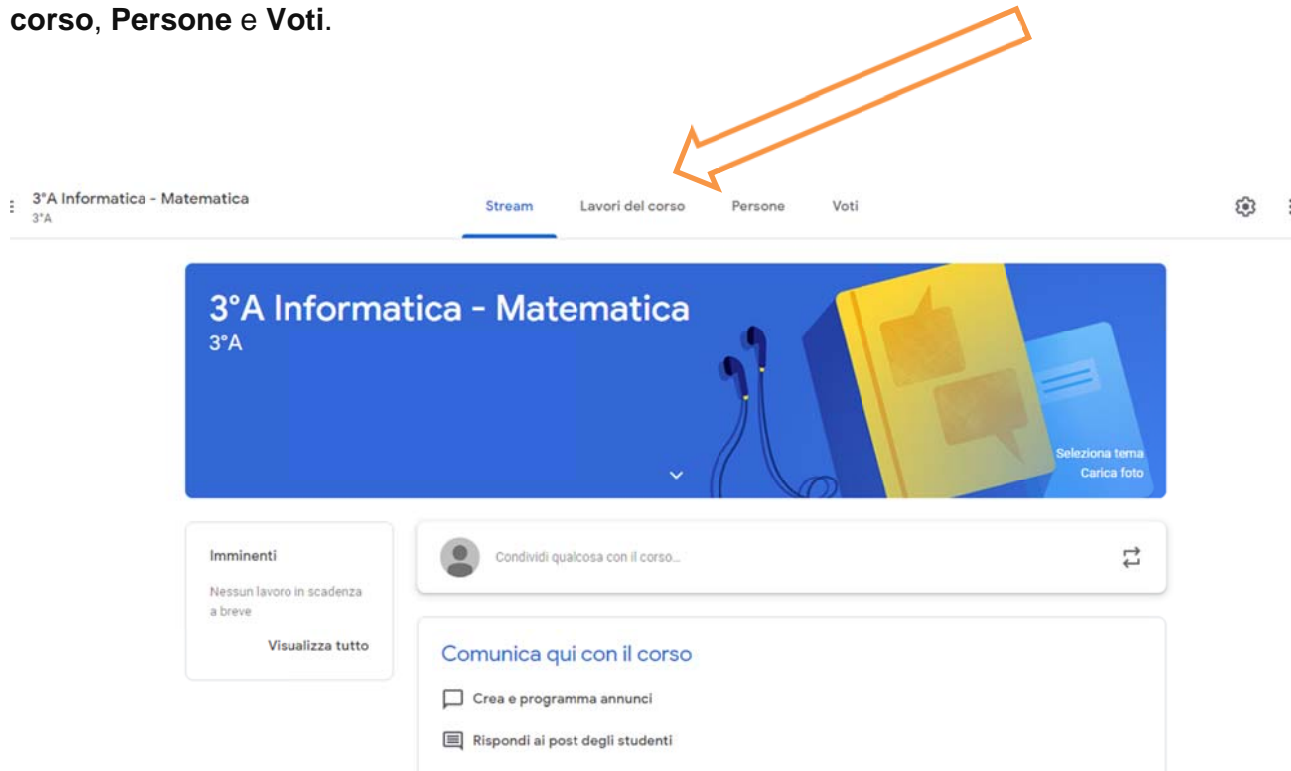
**corso**, **Persone** e **Voti**.

3°A Informatica - Matematica
3°A

Stream Lavori del corso Persone Voti

3°A Informatica - Matematica
3°A

Seleziona tema
Carica foto

Imminenti
Nessun lavoro in scadenza a breve
Visualizza tutto

Condividi qualcosa con il corso...

Comunica qui con il corso
Crea e programma annunci
Rispondi ai post degli studenti